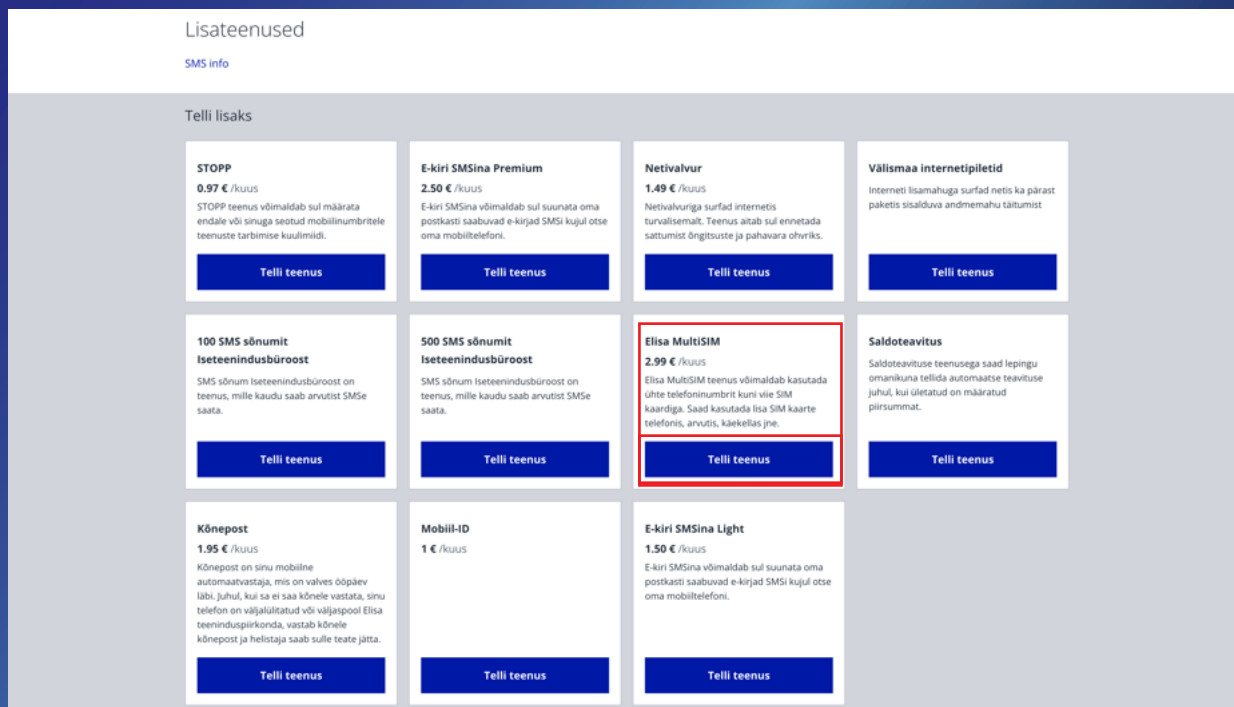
Lisateenused

SMS info

Telli lisaks

STOPP
0.97 € /kuus
STOPP teenus võimaldab sul määrata endale või sinuga seotud mobiilinumbritele teenuste tarbimise kuulimiidi.
Telli teenus

E-kiri SMSina Premium
2.50 € /kuus
E-kiri SMSina võimaldab sul suunata oma postkasti saabuvad e-kirjad SMSi kujul otse oma mobiiltelefoni.
Telli teenus

Netivalvur
1.49 € /kuus
Netivalvuriga surfad internetis turvalisemalt. Teenus aitab sul ennetada sattumist õngitsuste ja pahavara ohvriks.
Telli teenus

Välismaa internetipiletid
Interneti lisamahuga surfad netis ka pärast paketis sisalduva andmemahu täitumist
Telli teenus

100 SMS sõnumit Iseteenindusbüroost
SMS sõnum Iseteenindusbüroost on teenus, mille kaudu saab arvutist SMSe saata.
Telli teenus

500 SMS sõnumit Iseteenindusbüroost
SMS sõnum Iseteenindusbüroost on teenus, mille kaudu saab arvutist SMSe saata.
Telli teenus

Elisa MultiSIM
2.99 € /kuus
Elisa MultiSIM teenus võimaldab kasutada ühte telefoninumbrit kuni viie SIM kaardiga. Saad kasutada lisa SIM kaarte telefonis, arvutis, käekellas jne.
Telli teenus

Saldoteavitus
Saldoteavituse teenusega saad lepingu omanikuna tellida automaatse teavituse juhul, kui ületatud on määratud piirsummat.
Telli teenus

Kõnepost
1.95 € /kuus
Kõnepost on sinu mobiilne automaatvastaja, mis on valves ööpäev läbi. Juhul, kui sa ei saa kõnele vastata, sinu telefon on väljalülitatud või väljaspool Elisa teeninduspiirkonda, vastab kõnele kõnepost ja helistaja saab sulle teate jätta.
Telli teenus

Mobiil-ID
1 € /kuus
Telli teenus

E-kiri SMSina Light
1.50 € /kuus
E-kiri SMSina võimaldab sul suunata oma postkasti saabuvad e-kirjad SMSi kujul otse oma mobiiltelefoni.
Telli teenus